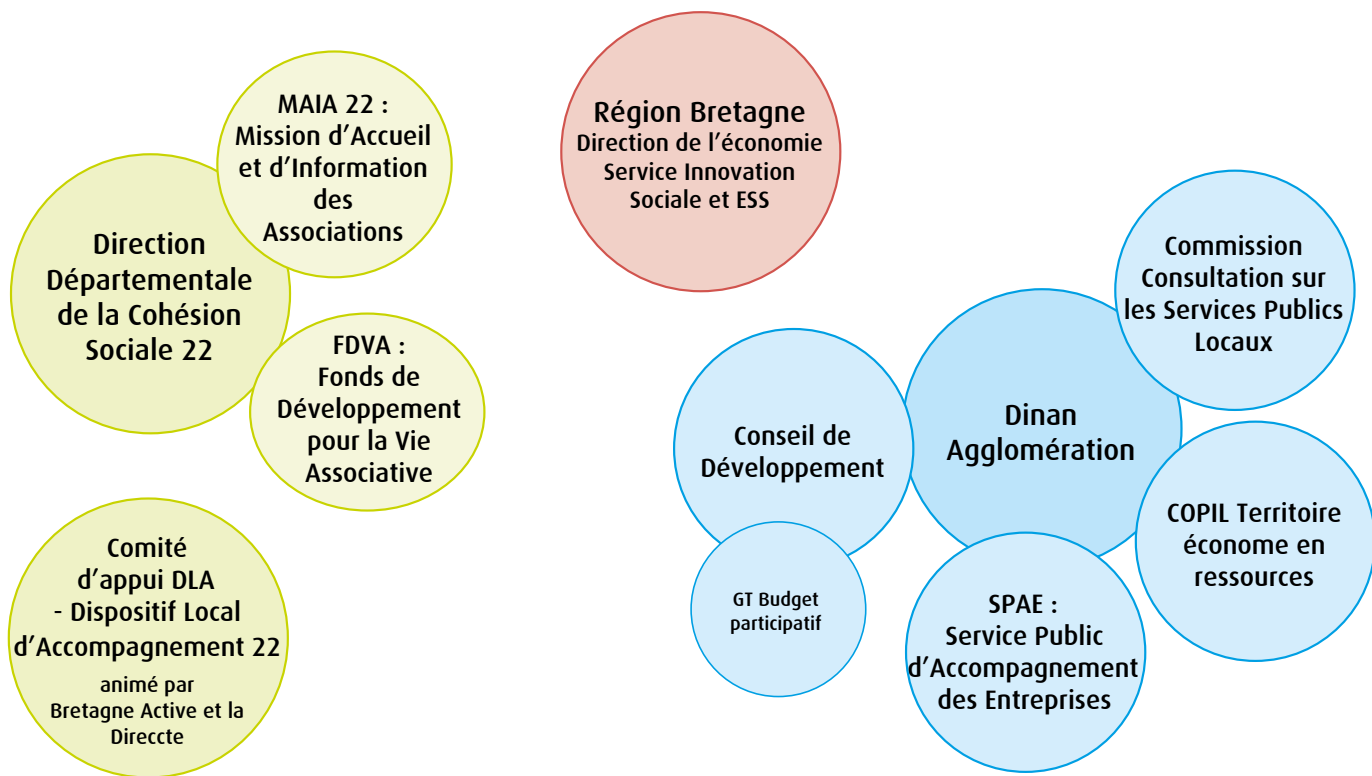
Direction Départementale de la Cohésion Sociale 22

MAIA 22 : Mission d'Accueil et d'Information des Associations

FDVA : Fonds de Développement pour la Vie Associative

Comité d'appui DLA - Dispositif Local d'Accompagnement 22
animé par Bretagne Active et la Direccte

Région Bretagne
Direction de l'économie
Service Innovation Sociale et ESS

Commission Consultation sur les Services Publics Locaux

Dinan Agglomération

Conseil de Développement

GT Budget participatif

COPIL Territoire économe en ressources

SPAE : Service Public d'Accompagnement des Entreprises